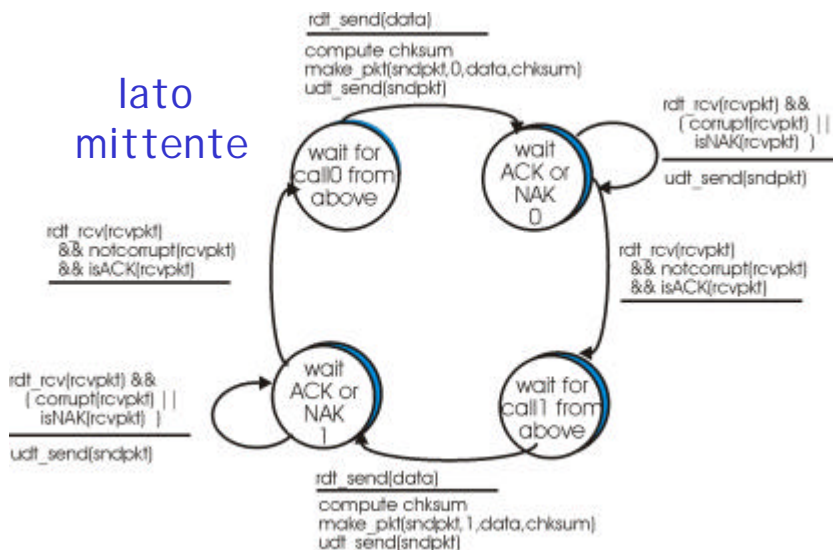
lato mittente

rdt_send(data)

compute chksum
make_pkt(sndpkt,0,data,chksum)
udt_send(sndpkt)

wait for call0 from above

wait ACK or NAK 0

rdt_rcv(rcvpkt) && ( corrupt(rcvpkt) || isNAK(rcvpkt) )

udt_send(sndpkt)

rdt_rcv(rcvpkt) && notcorrupt(rcvpkt) && isACK(rcvpkt)

rdt_rcv(rcvpkt) && notcorrupt(rcvpkt) && isACK(rcvpkt)

rdt_rcv(rcvpkt) && ( corrupt(rcvpkt) || isNAK(rcvpkt) )

udt_send(sndpkt)

wait ACK or NAK 1

wait for call1 from above

rdt_send(data)

compute chksum
make_pkt(sndpkt,1,data,chksum)
udt_send(sndpkt)